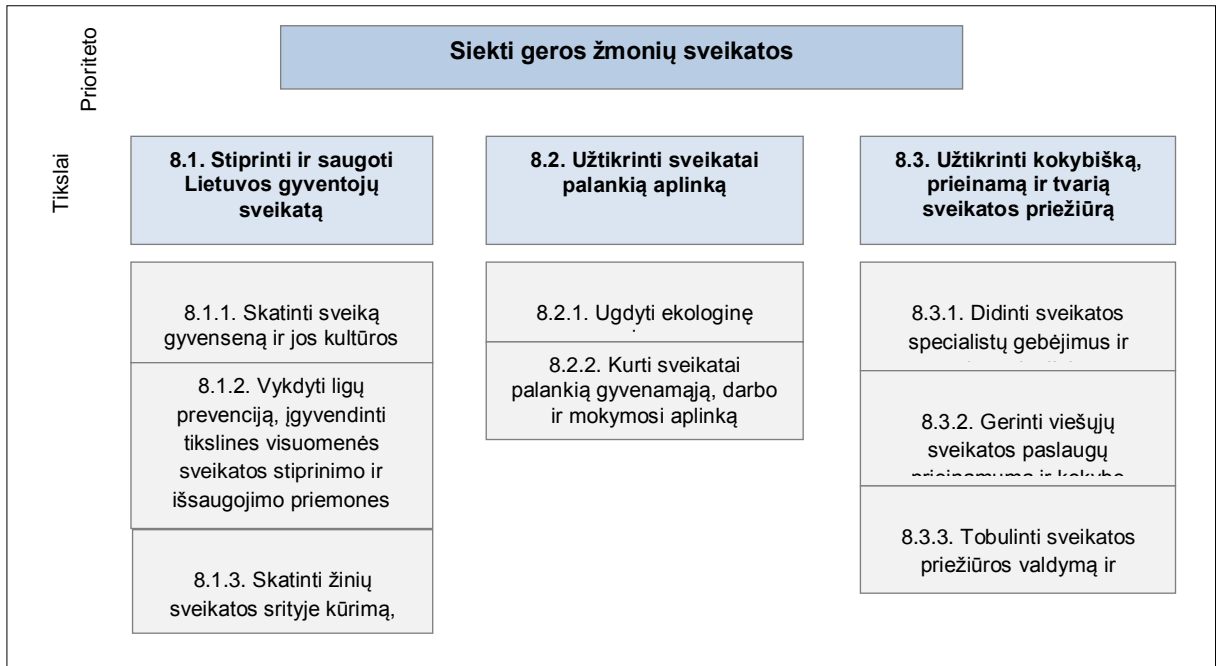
Prioriteto

Siekti geros žmonių sveikatos

Tikslai

8.1. Stiprinti ir saugoti Lietuvos gyventojų sveikatą

8.2. Užtikrinti sveikatai palankią aplinką

8.3. Užtikrinti kokybišką, prieinamą ir tvarią sveikatos priežiūrą

8.1.1. Skatinti sveiką gyvenseną ir jos kultūros

8.1.2. Vykdyti ligų prevenciją, įgyvendinti tikslines visuomenės sveikatos stiprinimo ir išsaugojimo priemones

8.1.3. Skatinti žinių sveikatos srityje kūrimą,

8.2.1. Ugdyti ekologinę

8.2.2. Kurti sveikatai palankią gyvenamąją, darbo ir mokymosi aplinką

8.3.1. Didinti sveikatos specialistų gebėjimus ir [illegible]

8.3.2. Gerinti viešųjų sveikatos paslaugų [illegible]

8.3.3. Tobulinti sveikatos priežiūros valdymą ir